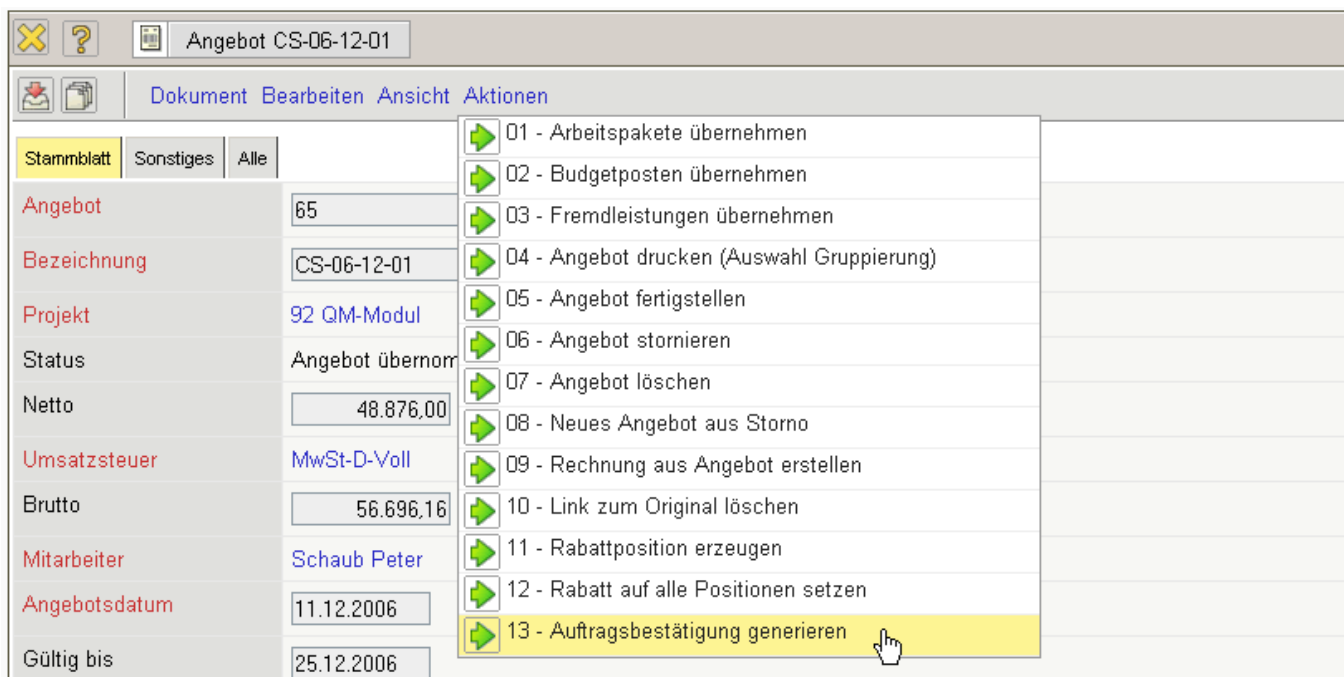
Angebot CS-06-12-01

Dokument Bearbeiten Ansicht Aktionen

Stammblatt Sonstiges Alle

| | |
|---|---|
| Angebot | 65 |
| Bezeichnung | CS-06-12-01 |
| Projekt | 92 QM-Modul |
| Status | Angebot übernom |
| Netto | 48.876,00 |
| Umsatzsteuer | MwSt-D-Voll |
| Brutto | 56.696,16 |
| Mitarbeiter | Schaub Peter |
| Angebotsdatum | 11.12.2006 |
| Gültig bis | 25.12.2006 |

01 - Arbeitspakete übernehmen
02 - Budgetposten übernehmen
03 - Fremdleistungen übernehmen
04 - Angebot drucken (Auswahl Gruppierung)
05 - Angebot fertigstellen
06 - Angebot stornieren
07 - Angebot löschen
08 - Neues Angebot aus Storno
09 - Rechnung aus Angebot erstellen
10 - Link zum Original löschen
11 - Rabattposition erzeugen
12 - Rabatt auf alle Positionen setzen
13 - Auftragsbestätigung generieren